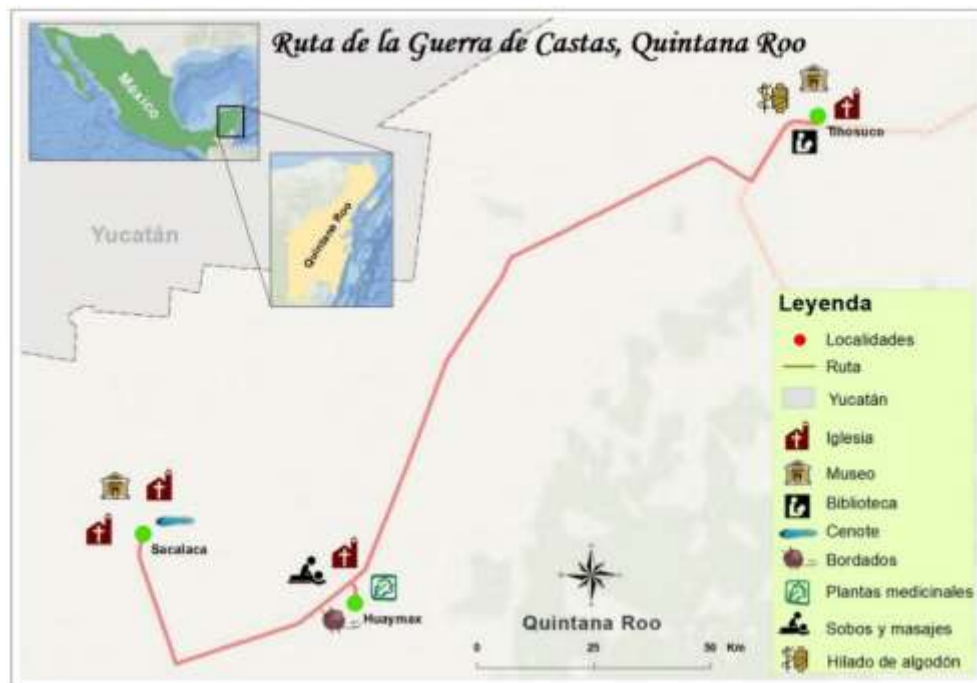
Ruta de la Guerra de Castas, Quintana Roo

México

Quintana Roo

Yucatán

Tihosuco

Sacalaca

Huaymax

Quintana Roo

0 25 50 Km

Leyenda
Localidades
Ruta
Yucatán
Iglesia
Museo
Biblioteca
Cenote
Bordados
Plantas medicinales
Sobos y masajes
Hilado de algodón